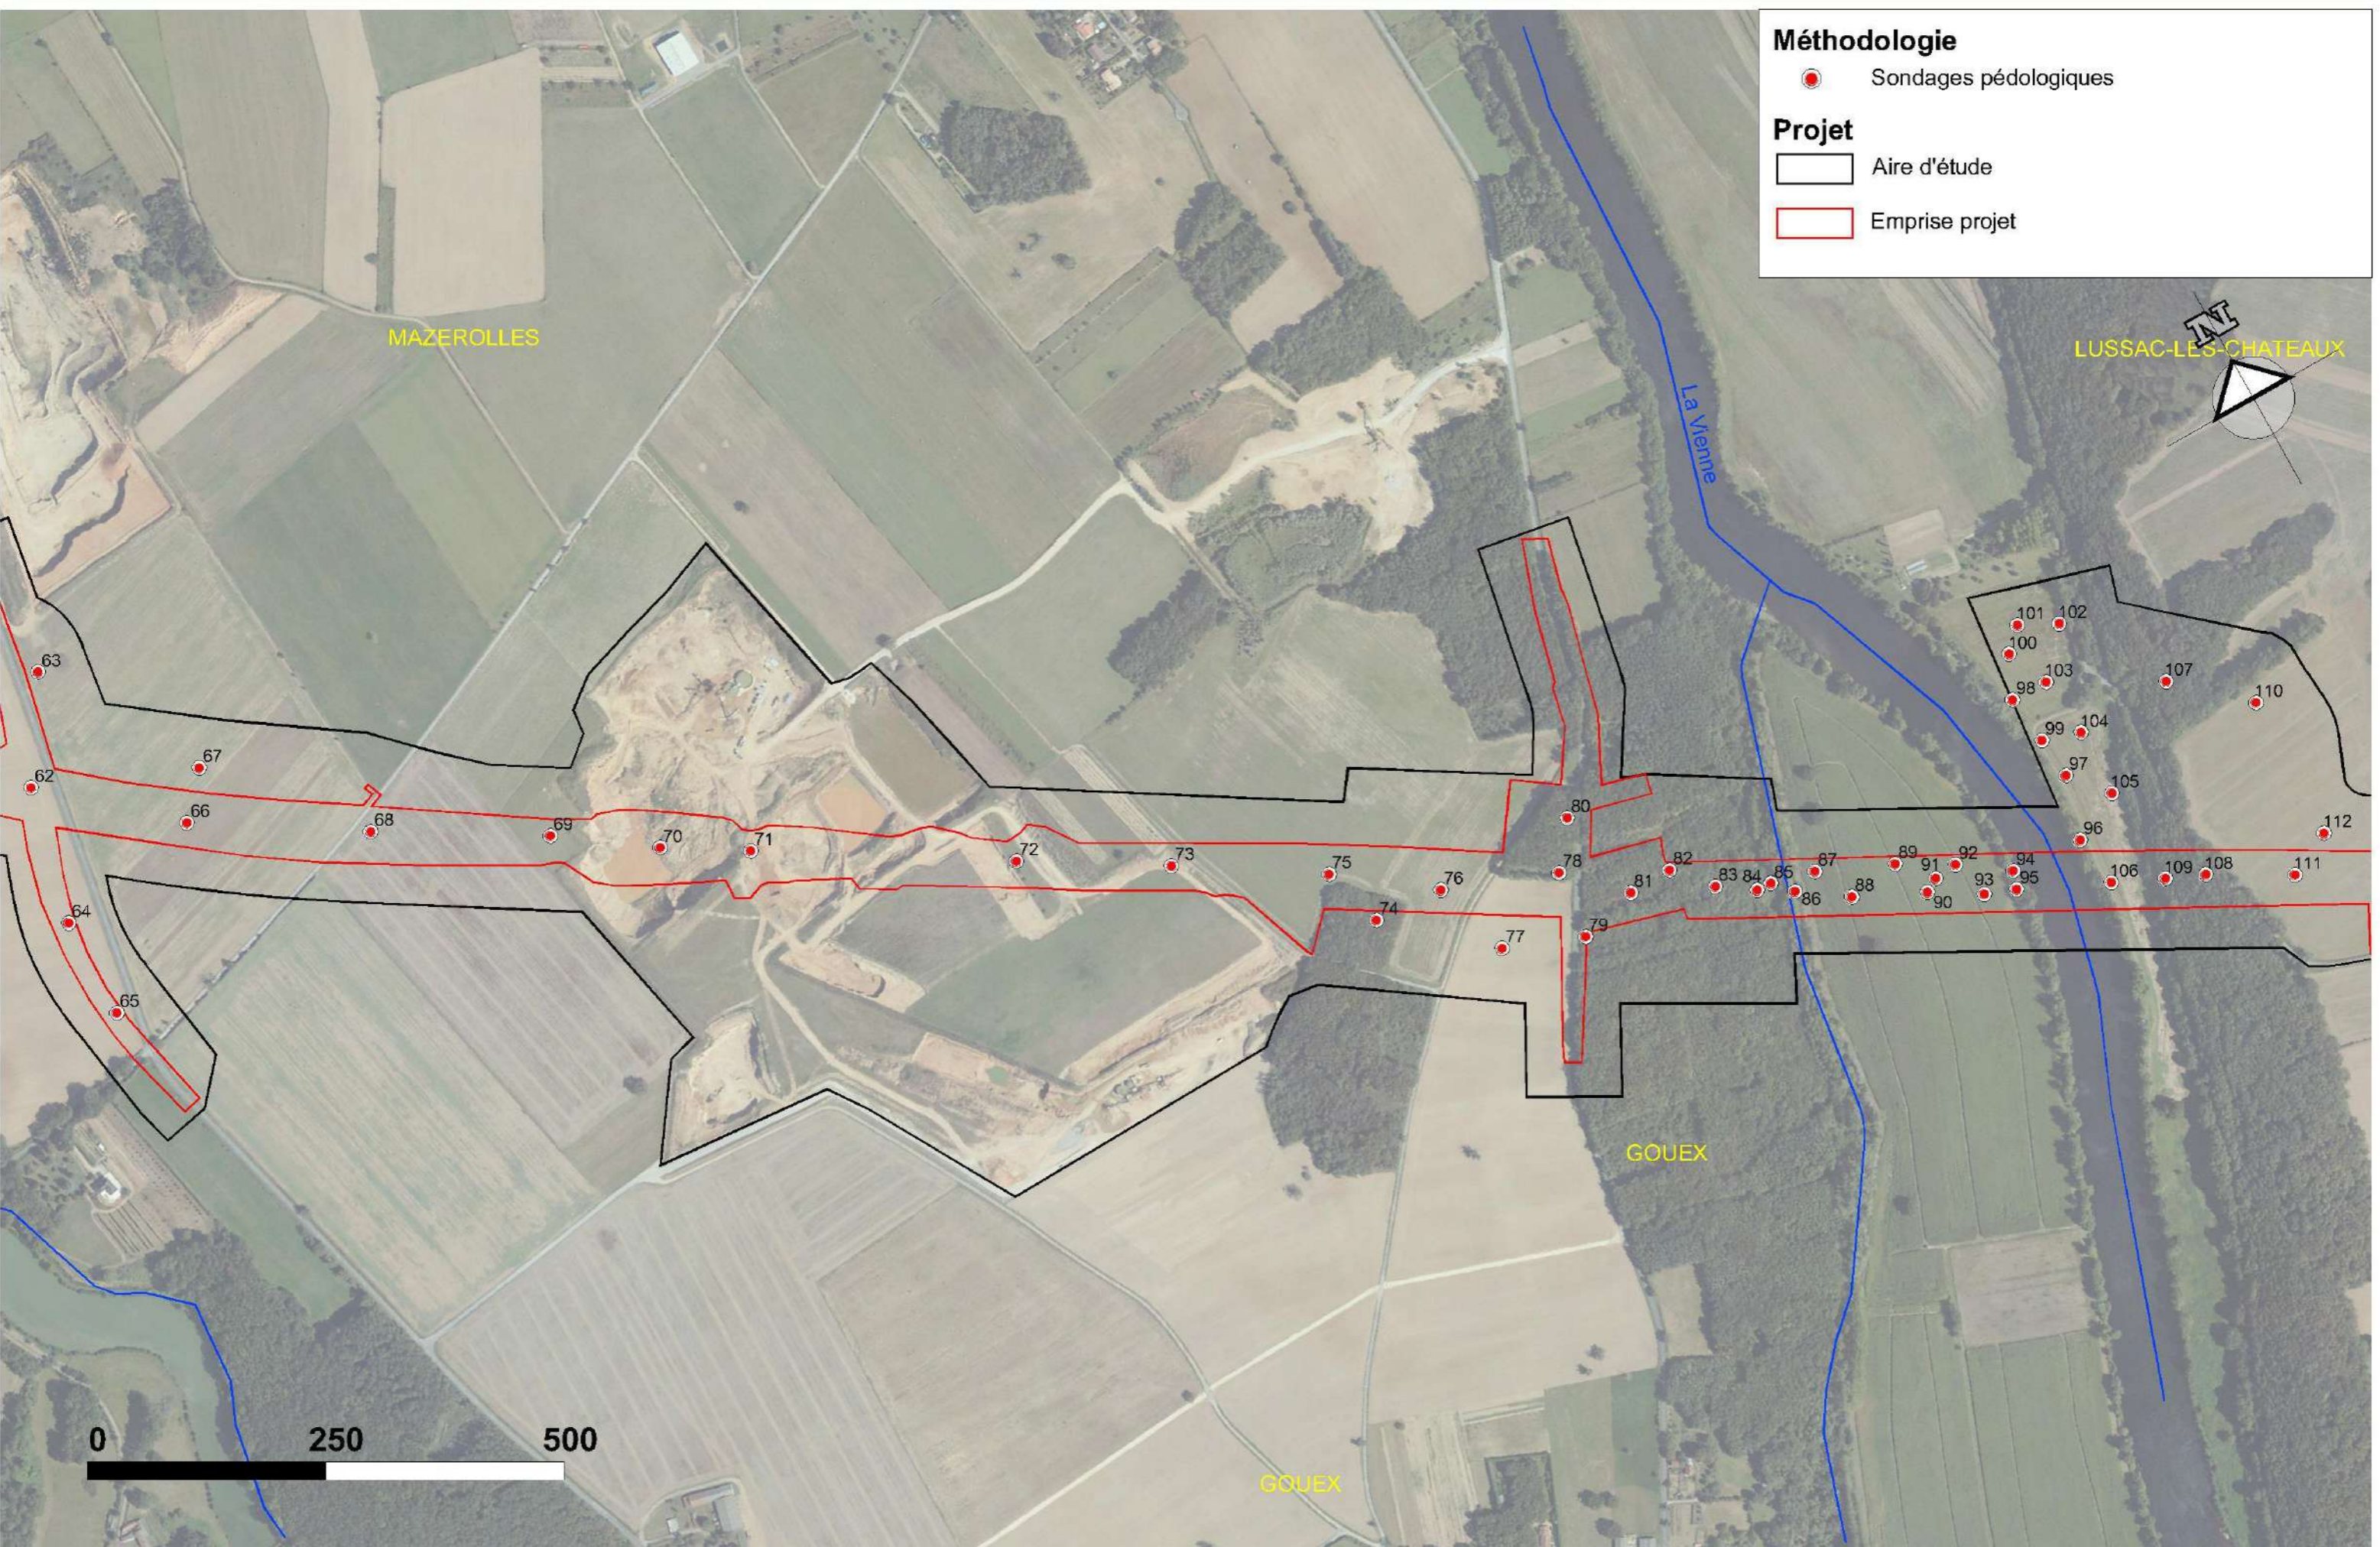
Méthodologie

Sondages pédologiques

Projet

Aire d'étude

Emprise projet

MAZEROLLES

LUSSAC-LES-CHATEAUX

N

La Vienne

63

62

67

66

68

69

70

71

72

73

64

65

75

74

76

77

80

78

79

81

82

83

84

85

86

87

88

89

90

91

92

93

94

95

96

97

98

99

100

101

102

103

104

105

106

107

108

109

110

111

112

GOUEX

GOUEX

0

250

500